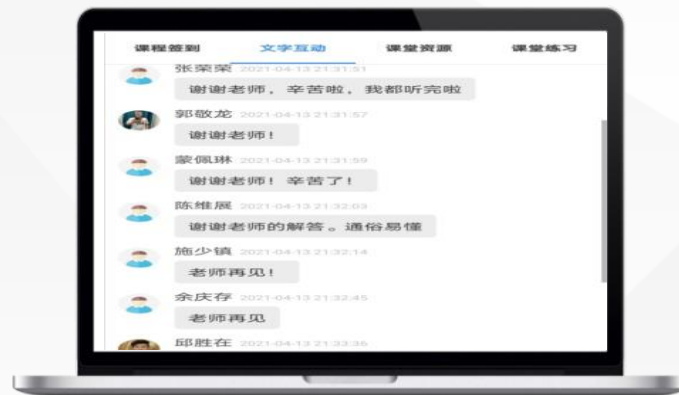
课程签到 文字互动 课堂资源 课堂练习

张荣荣 2021-04-13 21:31:51
谢谢老师，辛苦啦，我都听完啦

郭敬龙 2021-04-13 21:31:57
谢谢老师！

蒙佩琳 2021-04-13 21:31:59
谢谢老师！辛苦了！

陈维展 2021-04-13 21:32:03
谢谢老师的解答。通俗易懂

施少镇 2021-04-13 21:32:14
老师再见！

余庆存 2021-04-13 21:32:45
老师再见

邱胜在 2021-04-13 21:33:36